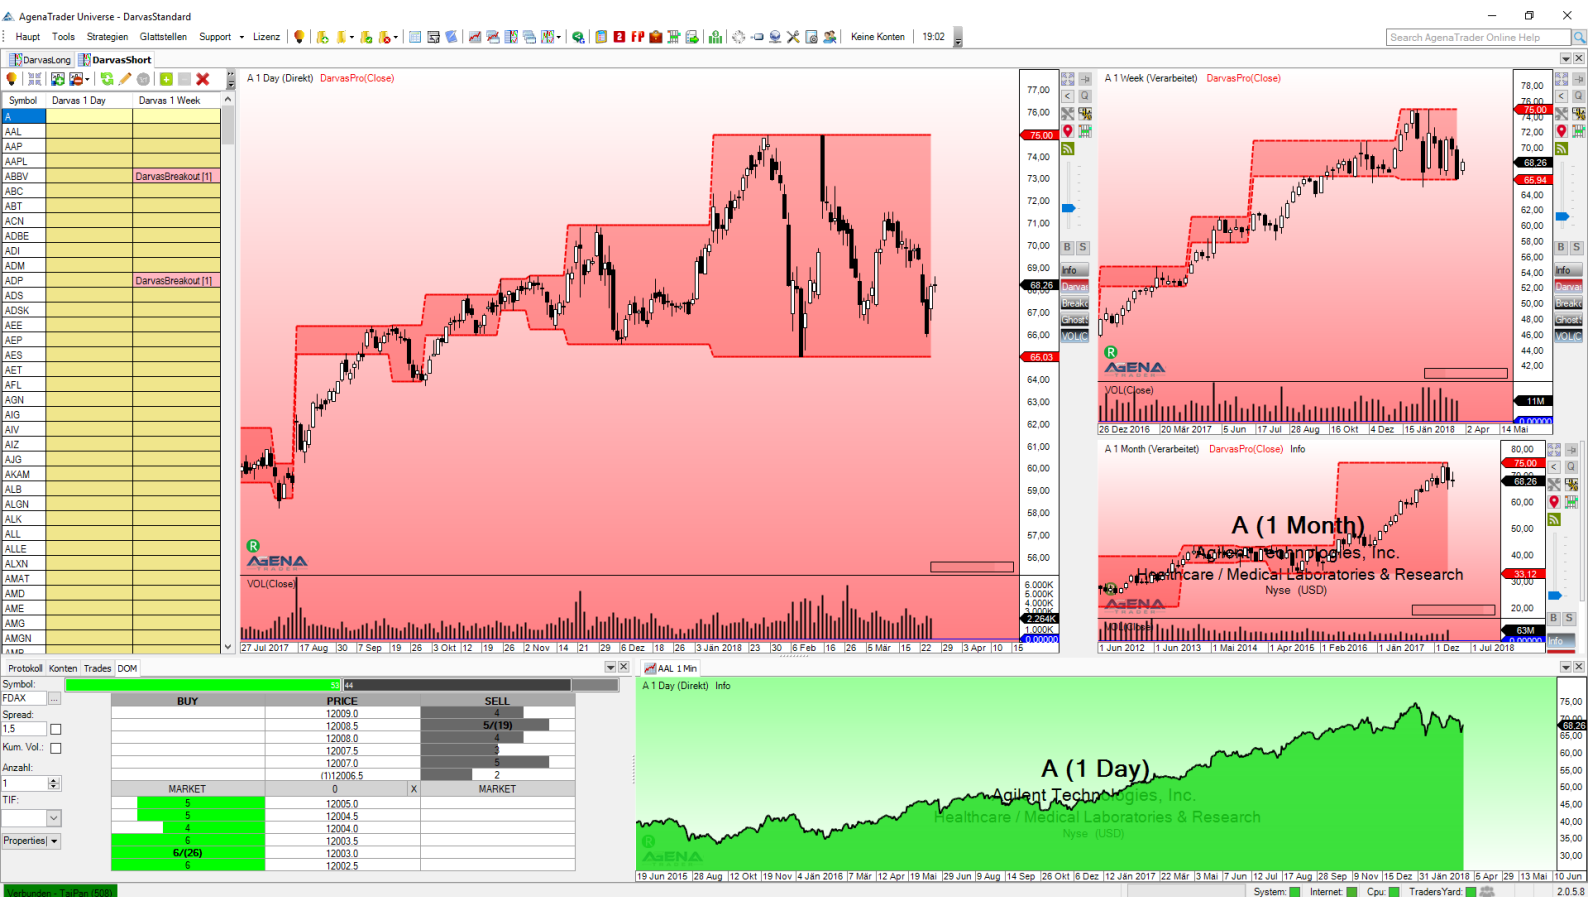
AgenaTrader Universe - DarvasStandard

Haupt Tools Strategien Glattstellen Support Lizenz Keine Konten 19:02

Search AgenaTrader Online Help

DarvasLong DarvasShort

| Symbol | Darvas 1 Day | Darvas 1 Week |
|---|---|---|
| A | | |
| AAL | | |
| AAP | | |
| AAPL | | |
| ABBV | | DarvasBreakout [1] |
| ABC | | |
| ABT | | |
| ACN | | |
| ADBE | | |
| ADI | | |
| ADM | | |
| ADP | | DarvasBreakout [1] |
| ADS | | |
| ADSK | | |
| AEE | | |
| AEP | | |
| AES | | |
| AET | | |
| AFL | | |
| AGN | | |
| AIG | | |
| AIV | | |
| AIZ | | |
| AJG | | |
| AKAM | | |
| ALB | | |
| ALGN | | |
| ALK | | |
| ALL | | |
| ALLE | | |
| ALXN | | |
| AMAT | | |
| AMD | | |
| AME | | |
| AMG | | |
| AMGN | | |

A 1 Day (Direkt) DarvasPro(Close)

77,00 76,00 75,00 74,00 73,00 72,00 71,00 70,00 69,00 68,26 67,00 66,00 65,03 64,00 63,00 62,00 61,00 60,00 59,00 58,00 57,00 56,00

AGENA

VOL(Close)

6.000K 5.000K 4.000K 3.000K 2.264K 1.000K 0,00000

27 Jul 2017 17 Aug 30 7 Sep 19 26 3 Okt 12 19 26 2 Nov 14 21 29 6 Dez 18 26 3 Jän 2018 23 30 6 Feb 16 26 5 Mär 15 22 29 3 Apr 10 15

B S Info Darvas Breako Ghost VOLC

A 1 Week (Verarbeitet) DarvasPro(Close)

78,00 76,00 75,00 74,00 72,00 70,00 68,26 65,94 64,00 62,00 60,00 58,00 56,00 54,00 52,00 50,00 48,00 46,00 44,00 42,00

AGENA

VOL(Close)

11M 0,00000

26 Dez 2016 20 Mär 2017 5 Jun 17 Jul 28 Aug 16 Okt 4 Dez 15 Jän 2018 2 Apr 14 Mai

A 1 Month (Verarbeitet) DarvasPro(Close) Info

80,00 75,00 68,26 60,00 50,00 40,00 33,12 30,00 20,00 63M 0,00000

A (1 Month)
Agilent Technologies, Inc.
Healthcare / Medical Laboratories & Research
Nyse (USD)

AGENA

VOL(Close)

1 Jun 2012 1 Jun 2013 1 Mai 2014 1 Apr 2015 1 Feb 2016 1 Jän 2017 1 Dez 1 Jul 2018

Protokoll Konten Trades DOM

Symbol: FDAX
Spread: 1,5
Kum. Vol.:
Anzahl: 1
TIF:
Properties

53 44

| BUY | PRICE | SELL |
|---|---|---|
| | 12009.0 | 4 |
| | 12008.5 | 5/(19) |
| | 12008.0 | 4 |
| | 12007.5 | 3 |
| | 12007.0 | 5 |
| | (1)12006.5 | 2 |
| MARKET | 0 X | MARKET |
| 5 | 12005.0 | |
| 5 | 12004.5 | |
| 4 | 12004.0 | |
| 6 | 12003.5 | |
| 6/(26) | 12003.0 | |
| 6 | 12002.5 | |

AAL 1 Min

A 1 Day (Direkt) Info

A (1 Day)
Agilent Technologies, Inc.
Healthcare / Medical Laboratories & Research
Nyse (USD)

AGENA

75,00 68,26 65,00 60,00 55,00 50,00 45,00 40,00 35,00 30,00

19 Jun 2015 28 Aug 12 Okt 19 Nov 4 Jän 2016 7 Mär 12 Apr 19 Mai 29 Jun 9 Aug 14 Sep 26 Okt 6 Dez 12 Jän 2017 22 Mär 3 Mai 7 Jun 12 Jul 17 Aug 28 Sep 9 Nov 15 Dez 31 Jän 2018 5 Apr 29 13 Mai 10 Jun

Verbunden - TaiPan (508)

System: Internet: Cpu: TradersYard: 2.0.5.8